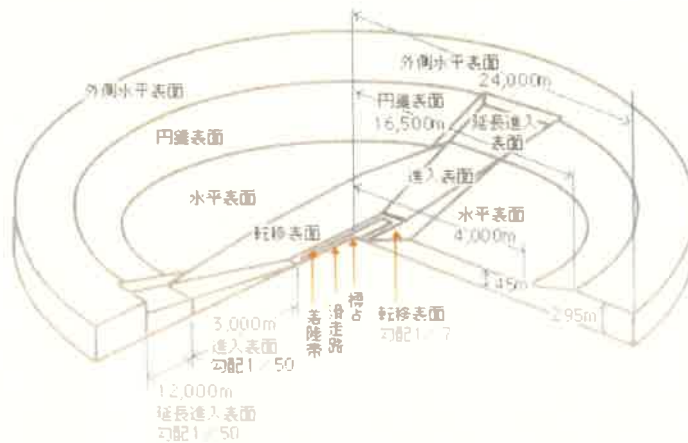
外側水平表面
24,000m
円錐表面
16,500m
延長進入表面
外側水平表面
円錐表面
進入表面
水平表面
水平表面
4,000m
転移表面
45m
着陸帯
滑走路
標点
転移表面
勾配1／7
295m
3,000m
進入表面
勾配1／50
12,000m
延長進入表面
勾配1／50